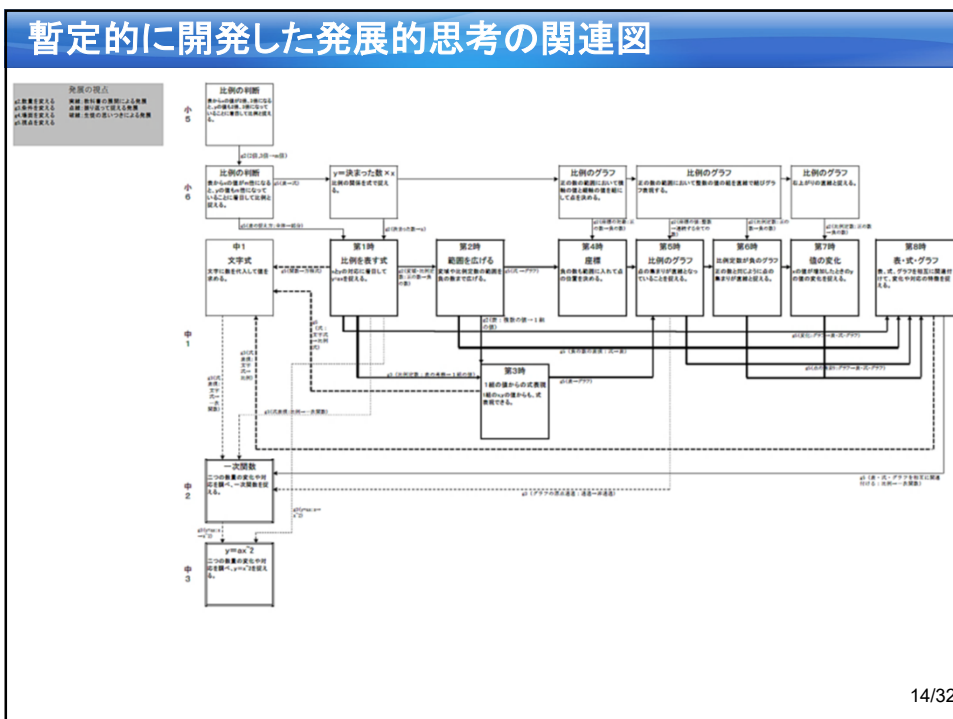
暫定的に開発した発展的思考の関連図

発展の視点

小5

比例の判断

小6

比例の判断

y=決まった数×x

比例のグラフ

比例のグラフ

比例のグラフ

中1

中1
文字式

第1時
比例を表す式

第2時
範囲を広げる

第4時
座標

第5時
比例のグラフ

第6時

第7時
値の変化

第8時
表・式・グラフ

第3時

中2

一次関数

中3

y=ax^2

14/32